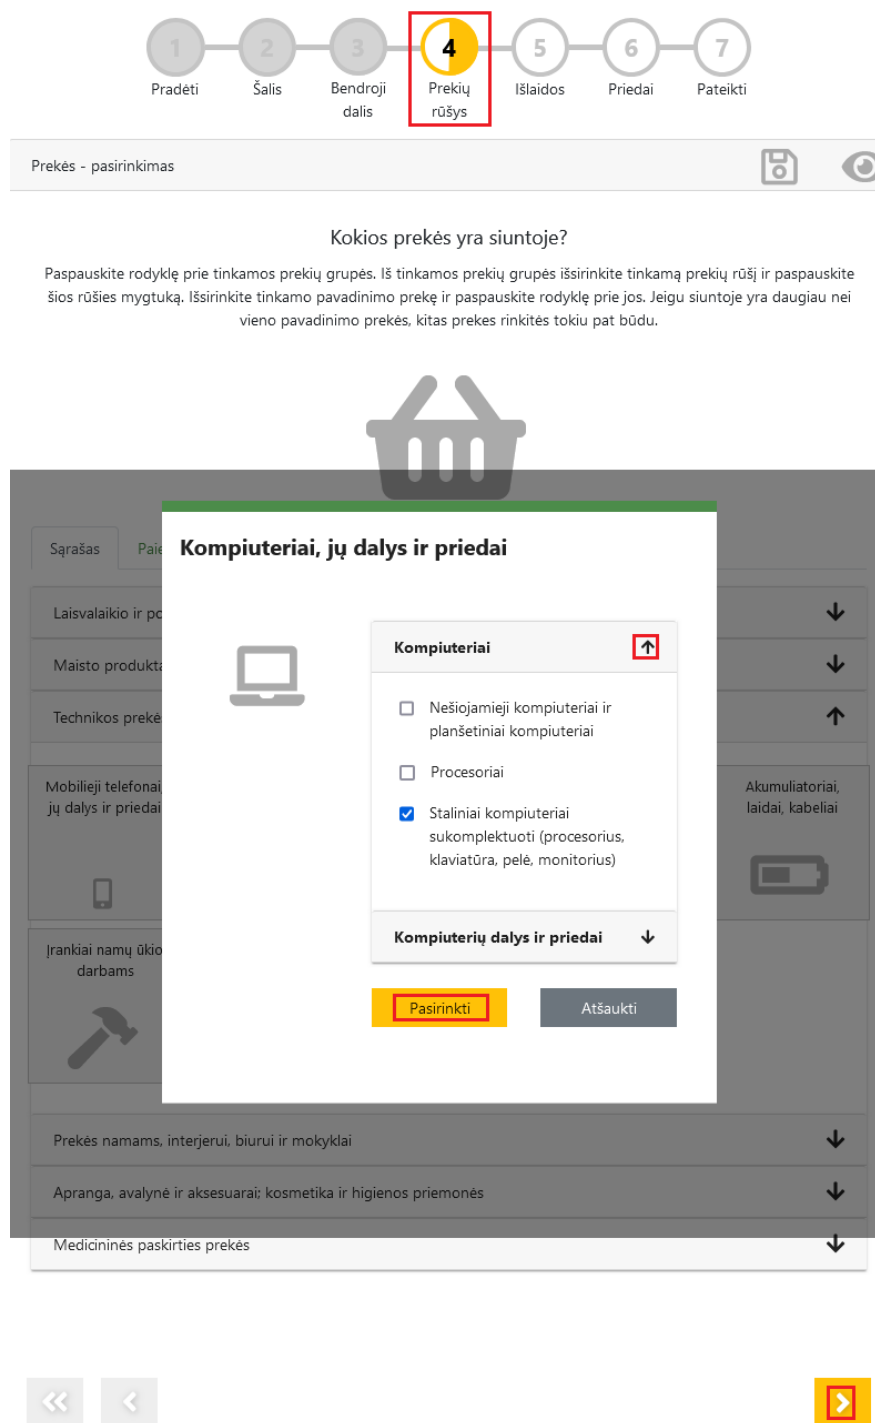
1 Pradėti
2 Šalis
3 Bendroji dalis
4 Prekių rūšys
5 Išlaidos
6 Priedai
7 Pateikti

Prekės - pasirinkimas

Kokios prekės yra siuntoje?

Paspauskite rodyklę prie tinkamos prekių grupės. Iš tinkamos prekių grupės išsirinkite tinkamą prekių rūšį ir paspauskite šios rūšies mygtuką. Išsirinkite tinkamo pavadinimo prekę ir paspauskite rodyklę prie jos. Jeigu siuntoje yra daugiau nei vieno pavadinimo prekės, kitas prekes rinkitės tokiu pat būdu.

Sąrašas
Paie
Laisvalaikio ir po
Maisto produkta
Technikos prekė
Mobilieji telefonai, jų dalys ir priedai
Akumuliatoriai, laidai, kabeliai
Įrankiai namų ūkio darbams

Kompiuteriai, jų dalys ir priedai

Kompiuteriai
Nešiojamieji kompiuteriai ir planšetiniai kompiuteriai
Procesoriai
Staliniai kompiuteriai sukomplektuoti (procesorius, klaviatūra, pelė, monitorius)
Kompiuterių dalys ir priedai

Pasirinkti
Atšaukti

Prekės namams, interjerui, biurui ir mokyklai
Apranga, avalynė ir aksesuarai; kosmetika ir higienos priemonės
Medicininės paskirties prekės